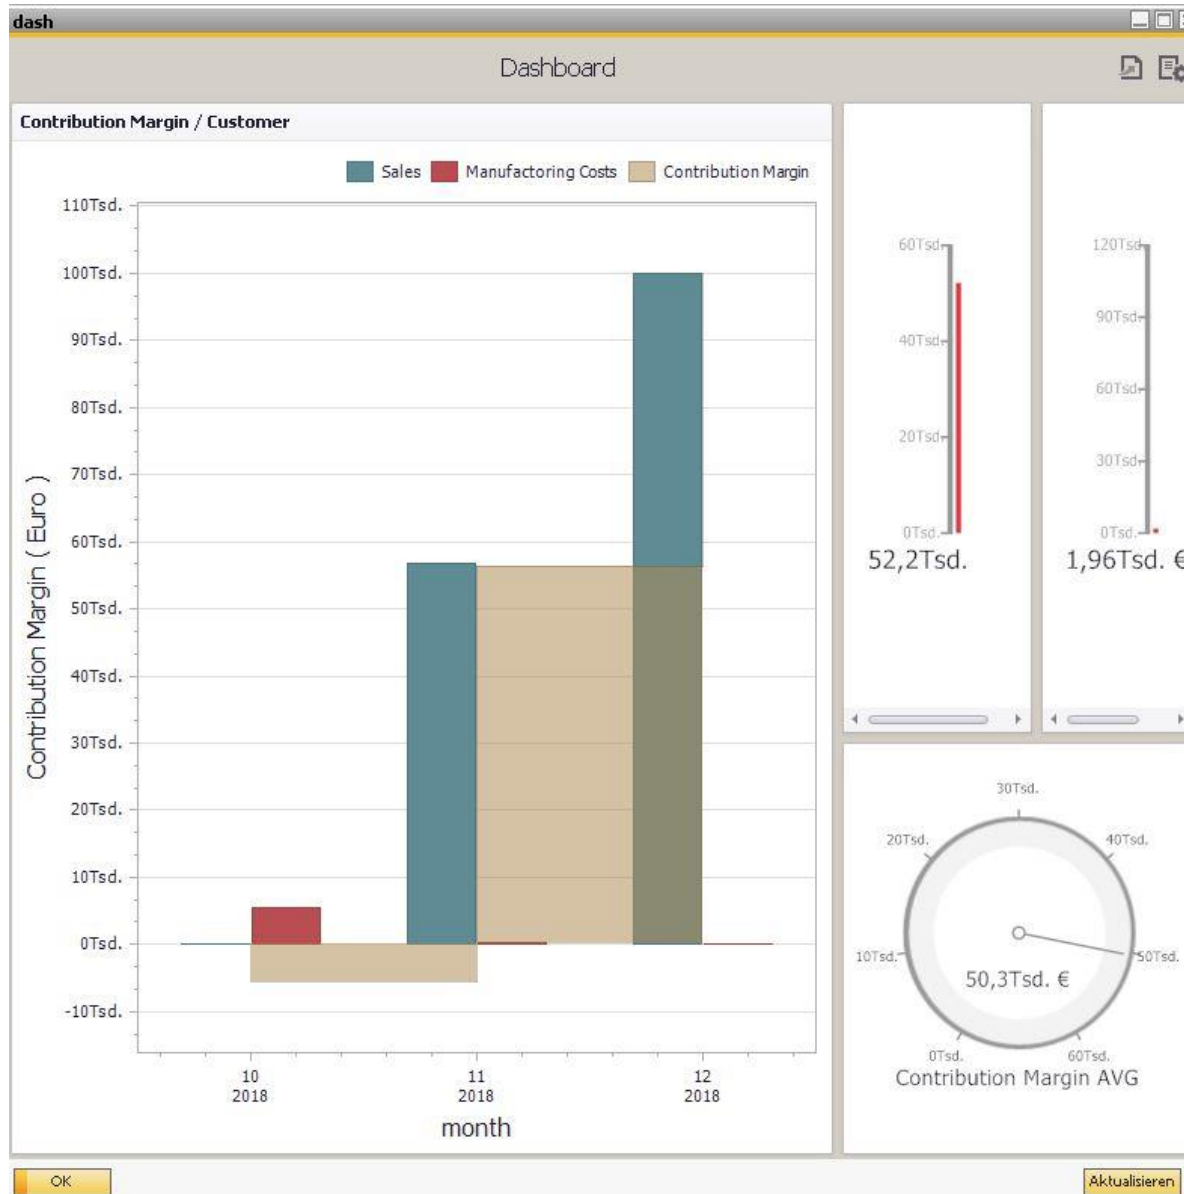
dash

Dashboard

Contribution Margin / Customer

Sales Manufactoring Costs Contribution Margin

110Tsd.
100Tsd.
90Tsd.
80Tsd.
70Tsd.
60Tsd.
50Tsd.
40Tsd.
30Tsd.
20Tsd.
10Tsd.
0Tsd.
-10Tsd.

Contribution Margin ( Euro )

10
2018

11
2018

12
2018

month

60Tsd.
40Tsd.
20Tsd.
0Tsd.
52,2Tsd.

120Tsd.
90Tsd.
60Tsd.
30Tsd.
0Tsd.
1,96Tsd. €

30Tsd.
20Tsd.
40Tsd.
10Tsd.
50Tsd.
50,3Tsd. €
0Tsd.
60Tsd.
Contribution Margin AVG

OK

Aktualisieren